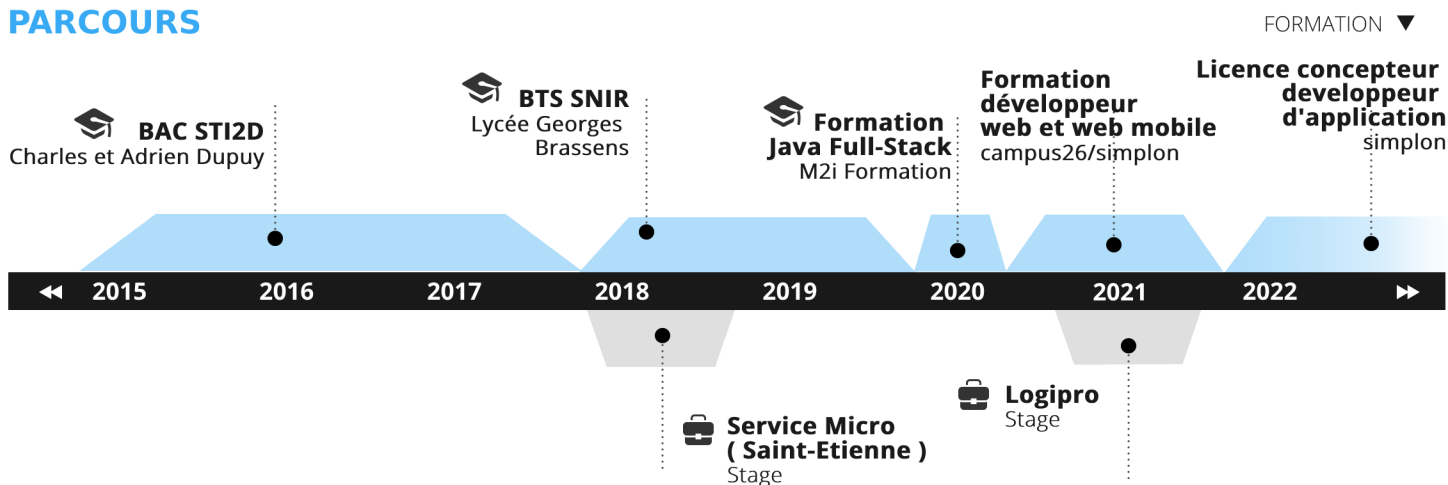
PARCOURS

FORMATION ▼

BAC STI2D
Charles et Adrien Dupuy

BTS SNIR
Lycée Georges Brassens

Formation Java Full-Stack
M2i Formation

Formation développeur web et web mobile
campus26/simplon

Licence concepteur developpeur d'application
simplon

2015 2016 2017 2018 2019 2020 2021 2022

Service Micro ( Saint-Etienne )
Stage

Logipro
Stage